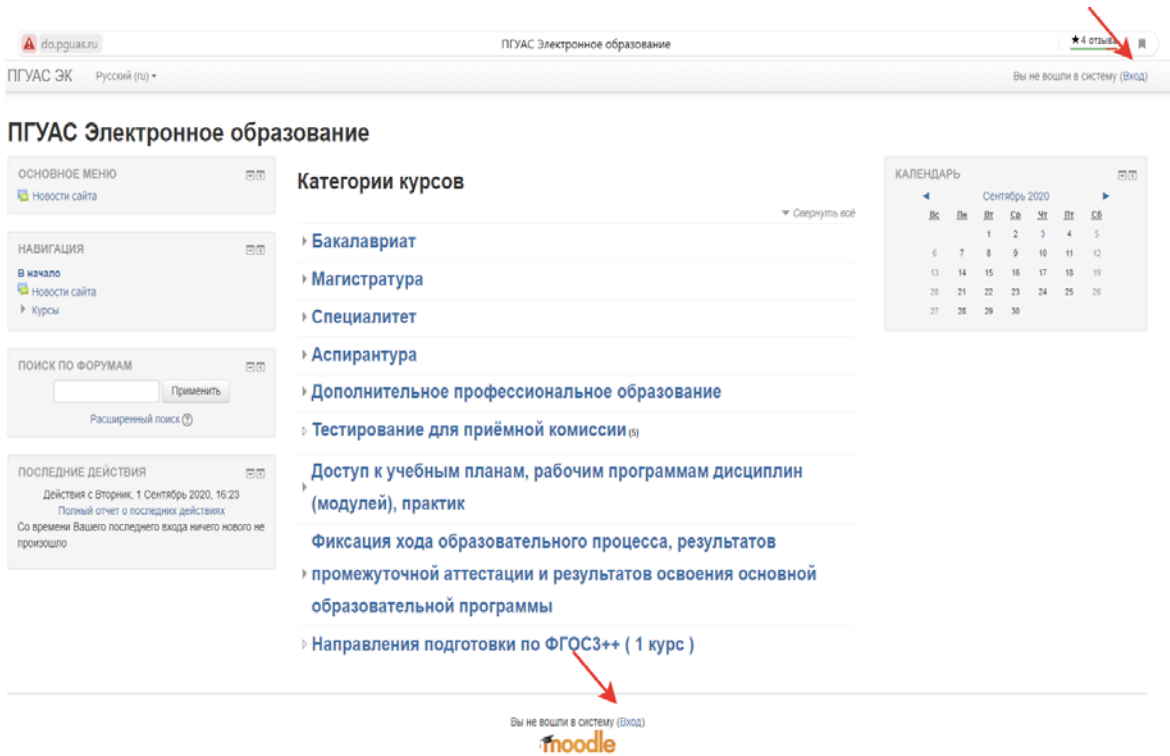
do.pguas.ru
ПГУАС Электронное образование
★4 отзыв

ПГУАС ЭК Русский (ru)
Вы не вошли в систему (Вход)

ПГУАС Электронное образование

ОСНОВНОЕ МЕНЮ
Новости сайта

НАВИГАЦИЯ
В начало
Новости сайта
Курсы

ПОИСК ПО ФОРУМАМ
Применить
Расширенный поиск

ПОСЛЕДНИЕ ДЕЙСТВИЯ
Действия с Вторник, 1 Сентябрь 2020, 16:23
Полный отчет о последних действиях
Со времени Вашего последнего входа ничего нового не произошло

Категории курсов

Свернуть всё

Бакалавриат
Магистратура
Специалитет
Аспирантура
Дополнительное профессиональное образование
Тестирование для приёмной комиссии (5)
Доступ к учебным планам, рабочим программам дисциплин (модулей), практик
Фиксация хода образовательного процесса, результатов промежуточной аттестации и результатов освоения основной образовательной программы
Направления подготовки по ФГОС3++ ( 1 курс )

КАЛЕНДАРЬ
Сентябрь 2020

| Вс | Пн | Вт | Ср | Чт | Пт | Сб |
|---|---|---|---|---|---|---|
| | | 1 | 2 | 3 | 4 | 5 |
| 6 | 7 | 8 | 9 | 10 | 11 | 12 |
| 13 | 14 | 15 | 16 | 17 | 18 | 19 |
| 20 | 21 | 22 | 23 | 24 | 25 | 26 |
| 27 | 28 | 29 | 30 | | | |

Вы не вошли в систему (Вход)
moodle